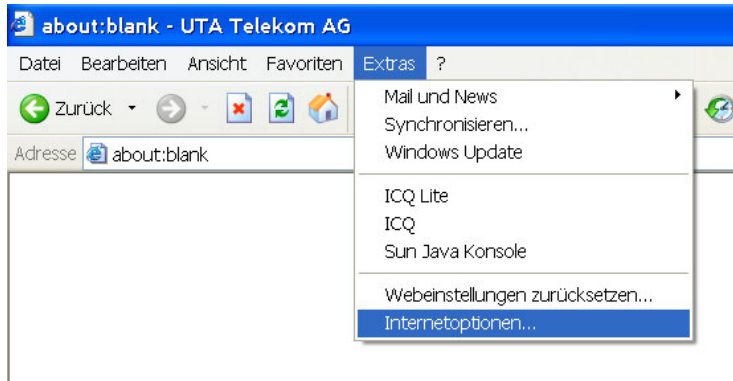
about:blank - UTA Telekom AG

Datei Bearbeiten Ansicht Favoriten Extras ?

Zurück

Adresse about:blank

Mail und News
Synchronisieren...
Windows Update

ICQ Lite
ICQ
Sun Java Konsole

Webeinstellungen zurücksetzen...
Internetoptionen...